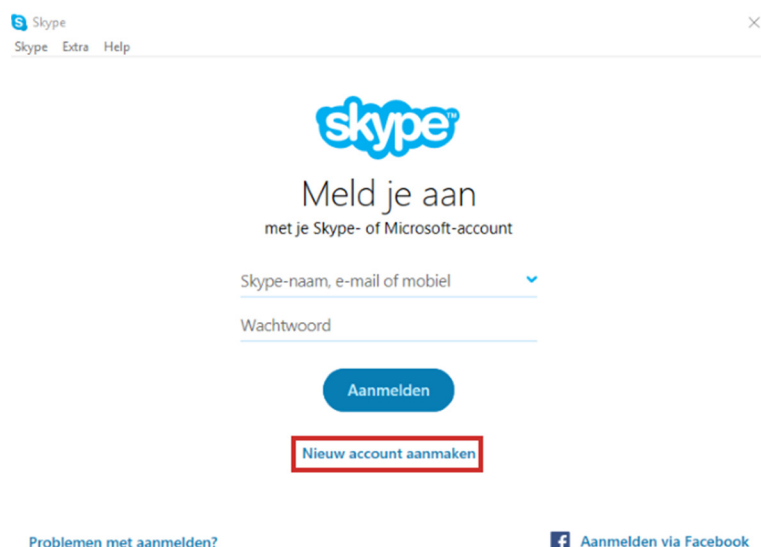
Skype
Skype Extra Help

skype

Meld je aan
met je Skype- of Microsoft-account

Skype-naam, e-mail of mobiel

Wachtwoord

Aanmelden

Nieuw account aanmaken

Problemen met aanmelden?

Aanmelden via Facebook